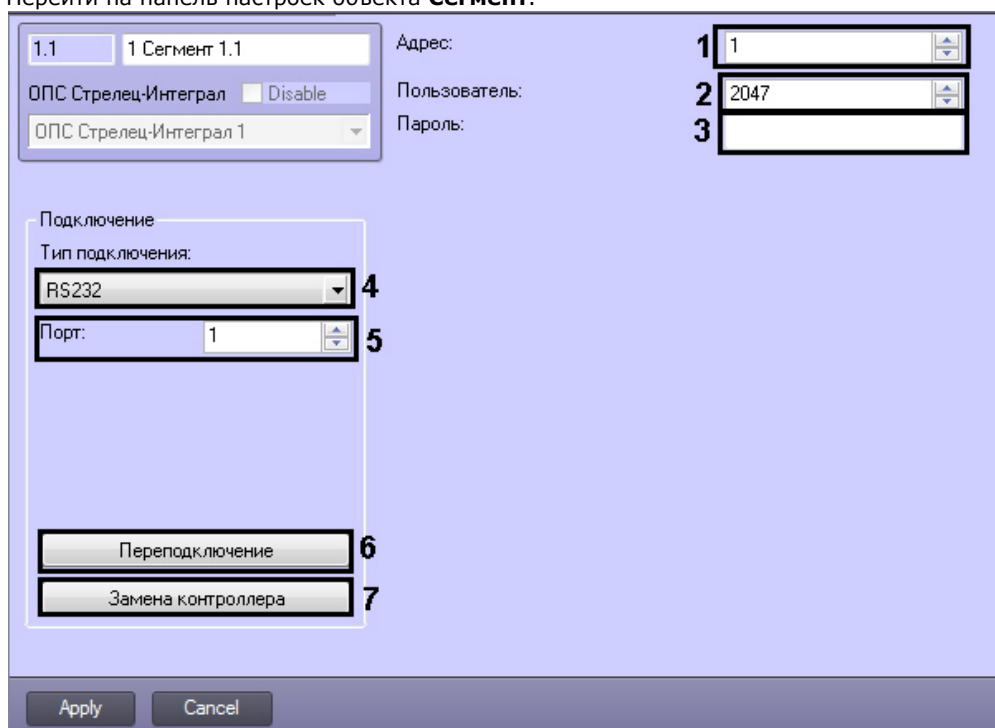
Перейти на панель настроек объекта **Сегмент**.

1.1 1 Сегмент 1.1

ОПС Стрелец-Интеграл Disable

ОПС Стрелец-Интеграл 1

Адрес: 1 1

Пользователь: 2 2047

Пароль: 3

Подключение

Тип подключения:

RS232 4

Порт: 1 5

Переподключение 6

Замена контроллера 7

Apply Cancel